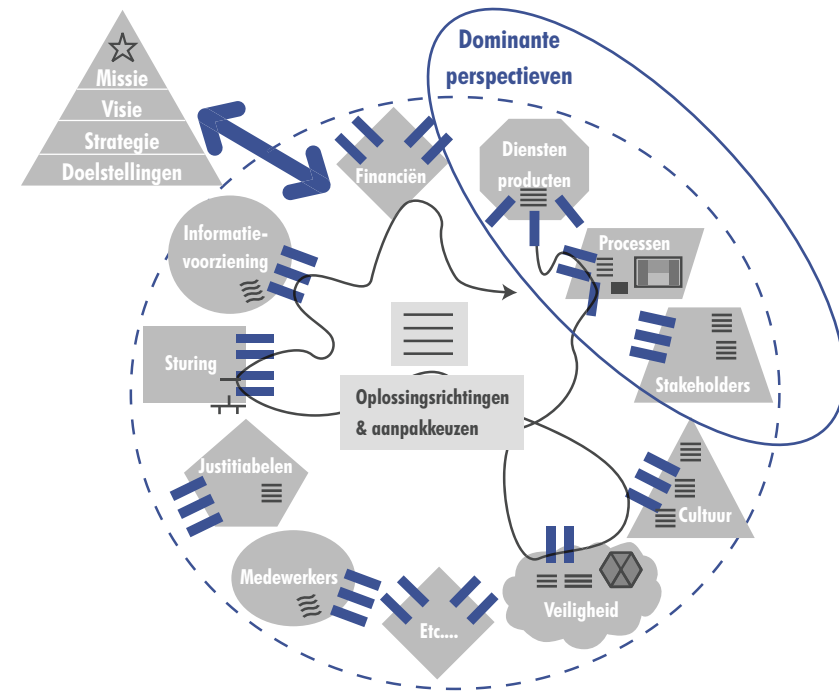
Missie
Visie
Strategie
Doelstellingen

Dominante perspectieven

Financiën

Diensten producten

Informatievoorziening

Processen

Sturing

Stakeholders

Oplossingsrichtingen & aanpakkeuzen

Justitiabelen

Cultuur

Medewerkers

Veiligheid

Etc....